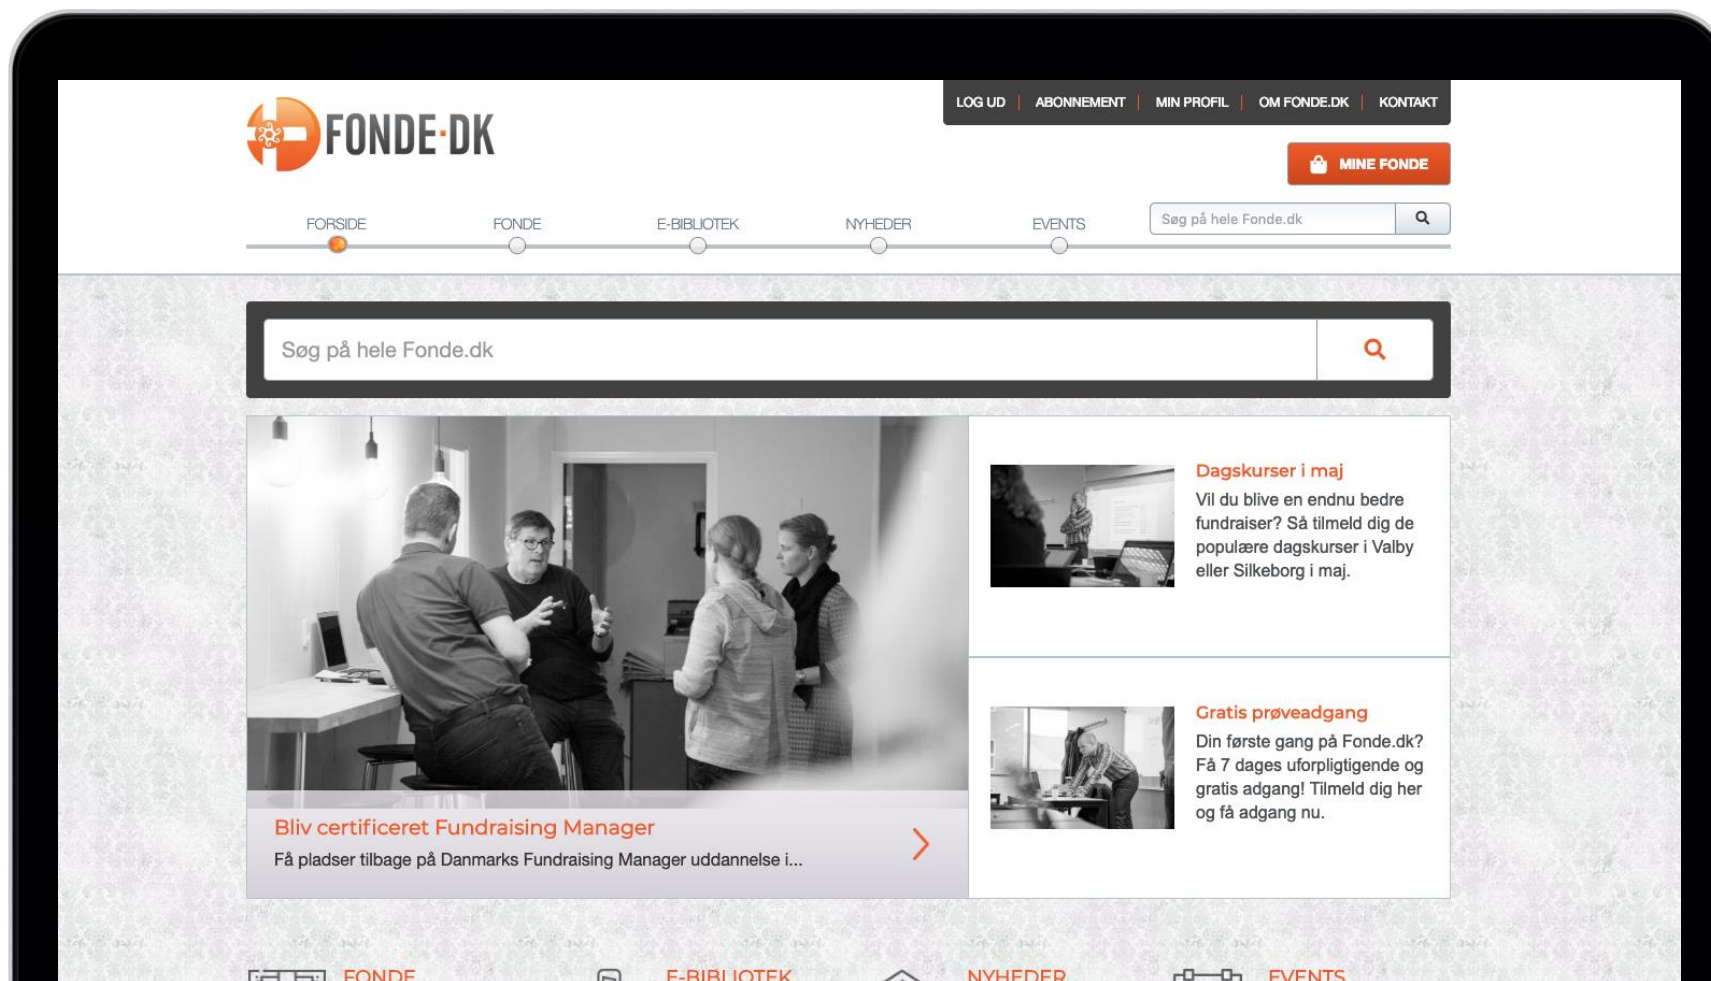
FONDE·DK

LOG UD | ABONNEMENT | MIN PROFIL | OM FONDE.DK | KONTAKT

MINE FONDE

FORSIDE FONDE E-BIBLIOTEK NYHEDER EVENTS

Søg på hele Fonde.dk

Søg på hele Fonde.dk

Bliv certificeret Fundraising Manager
Få pladser tilbage på Danmarks Fundraising Manager uddannelse i...

Dagskurser i maj
Vil du blive en endnu bedre fundraiser? Så tilmeld dig de populære dagskurser i Valby eller Silkeborg i maj.

Gratis prøveadgang
Din første gang på Fonde.dk? Få 7 dages uforpligtigende og gratis adgang! Tilmeld dig her og få adgang nu.

FONDE E-BIBLIOTEK NYHEDER EVENTS